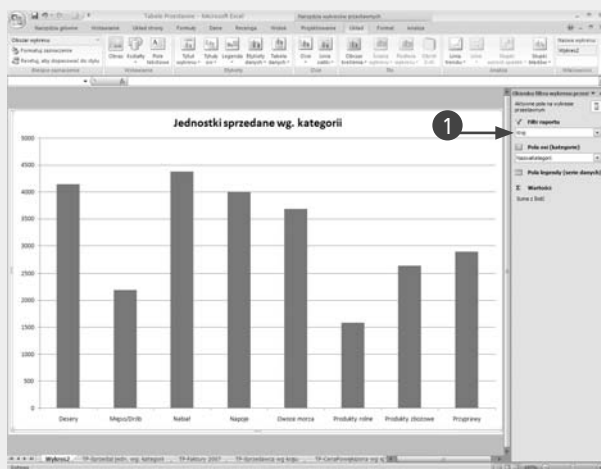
Tabele Przestawne - Microsoft Excel

Narzędzia wykresów przestawnych

Narzędzia główne
Wstawianie
Układ strony
Formuły
Dane
Recenzja
Widok
Projektowanie
Układ
Formatowanie
Analiza

Obszar wykresu
Formatuj zaznaczenie
Resetuj, aby dopasować do stylu
Bieżące zaznaczenie

Obraz
Kształty
Pole tekstowe
Wstawianie

Tytuł wykresu
Tytuły osi
Legenda
Etykiety danych
Tabela danych
Etykiety

Osie
Linie siatki
Osie

Obszar kreślenia
Ściana wykresu
Podłoga wykresu
Obrót 3-W
Tło

Linia trendu
Linie
Słupki w górę/w dół
Słupki błędów
Analiza

Nazwa wykresu:
Wykres2
Właściwości

Jednostki sprzedane wg. kategorii

5000
4500
4000
3500
3000
2500
2000
1500
1000
500
0

Desery
Mięso/Drób
Nabiał
Napoje
Owoce morza
Produkty rolne
Produkty zbożowe
Przyprawy

Okienko filtru wykresu przest.
Aktywne pola na wykresie przestawnym
Filtr raportu
Rok
Pola osi (kategorie)
NazwaKategorii
Pola legendy (serie danych)
Wartości
Suma z Ilość

1

Wykres2
TP-Sprzedaż jedn. wg. kategorii
TP-Faktury 2007
TP-Sprzedawcy wg kraju
TP-CenaPrzedsiębiorstwa wg k

Gotowy